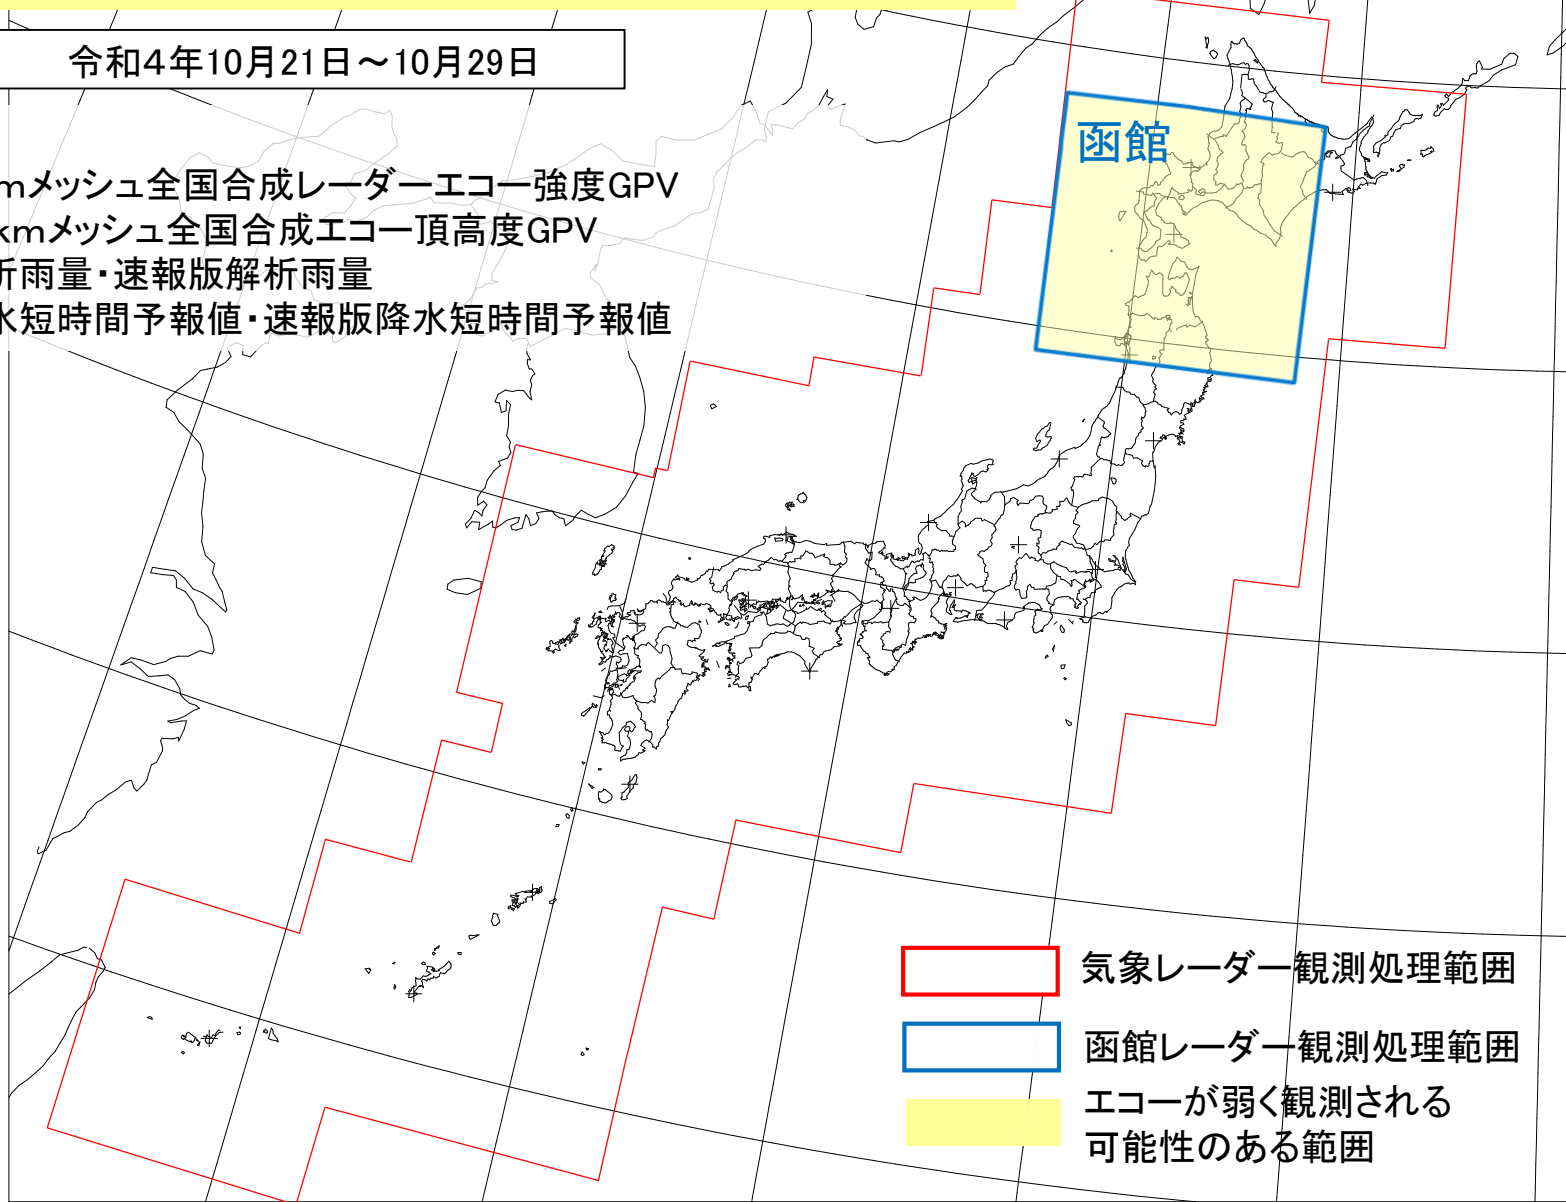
令和4年10月21日～10月29日

mメッシュ全国合成レーダーエコー強度GPV
kmメッシュ全国合成エコー頂高度GPV
析雨量・速報版解析雨量
水短時間予報値・速報版降水短時間予報値

函館

気象レーダー観測処理範囲
函館レーダー観測処理範囲
エコーが弱く観測される可能性のある範囲